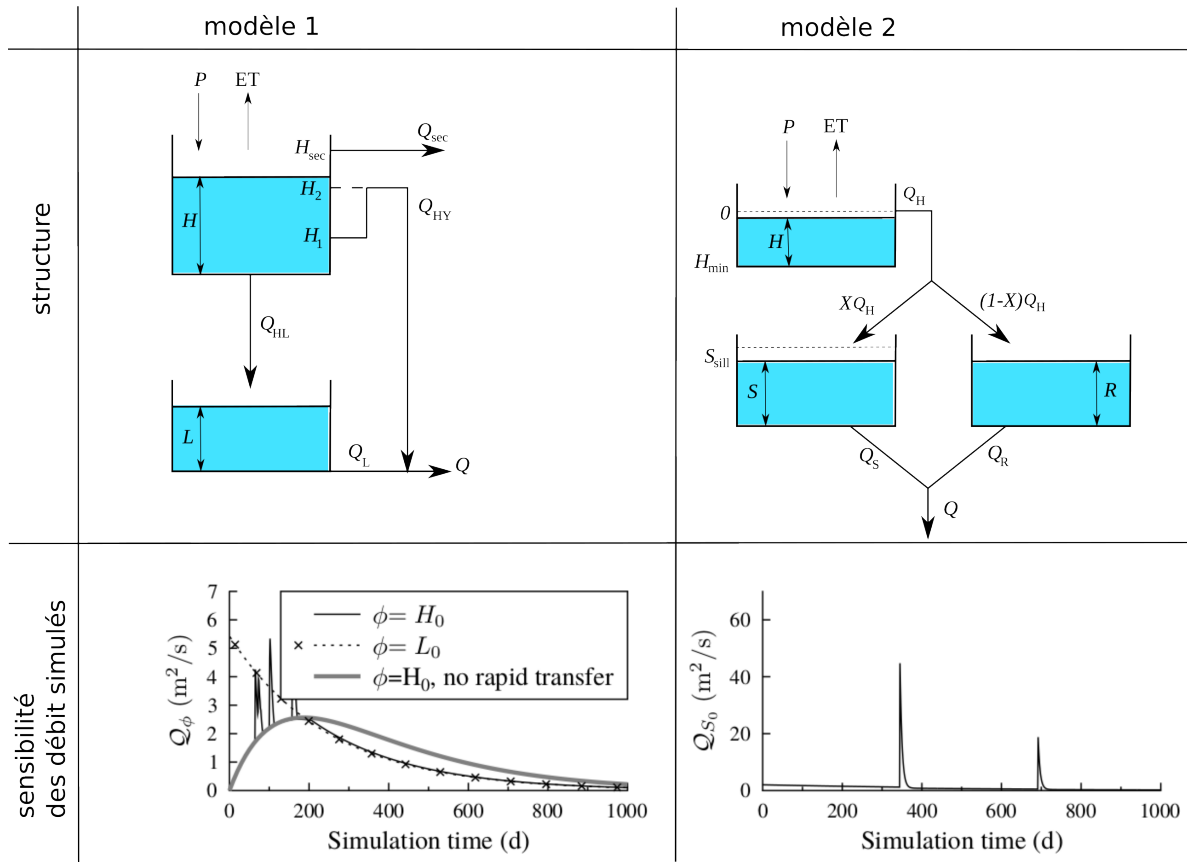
| | modèle 1 | modèle 2 |
|---|---|---|
| structure | $P$ ET $H_{sec}$ $Q_{sec}$ $H_2$ $Q_{HY}$ $H$ $H_1$ $Q_{HL}$ $L$ $Q_L$ $Q$ | $P$ ET $Q_H$ $0$ $H$ $H_{min}$ $XQ_H$ $(1-X)Q_H$ $S_{sill}$ $S$ $R$ $Q_S$ $Q_R$ $Q$ |
| sensibilité des débit simulés | $\mathcal{Q}_\phi$ (m$^2$/s) 0 1 2 3 4 5 6 7; $\phi= H_0$; $\phi= L_0$; $\phi$=H$_0$, no rapid transfer; 0 200 400 600 800 1000; Simulation time (d) | $\mathcal{Q}_{S_0}$ (m$^2$/s) 0 20 40 60; 0 200 400 600 800 1000; Simulation time (d) |